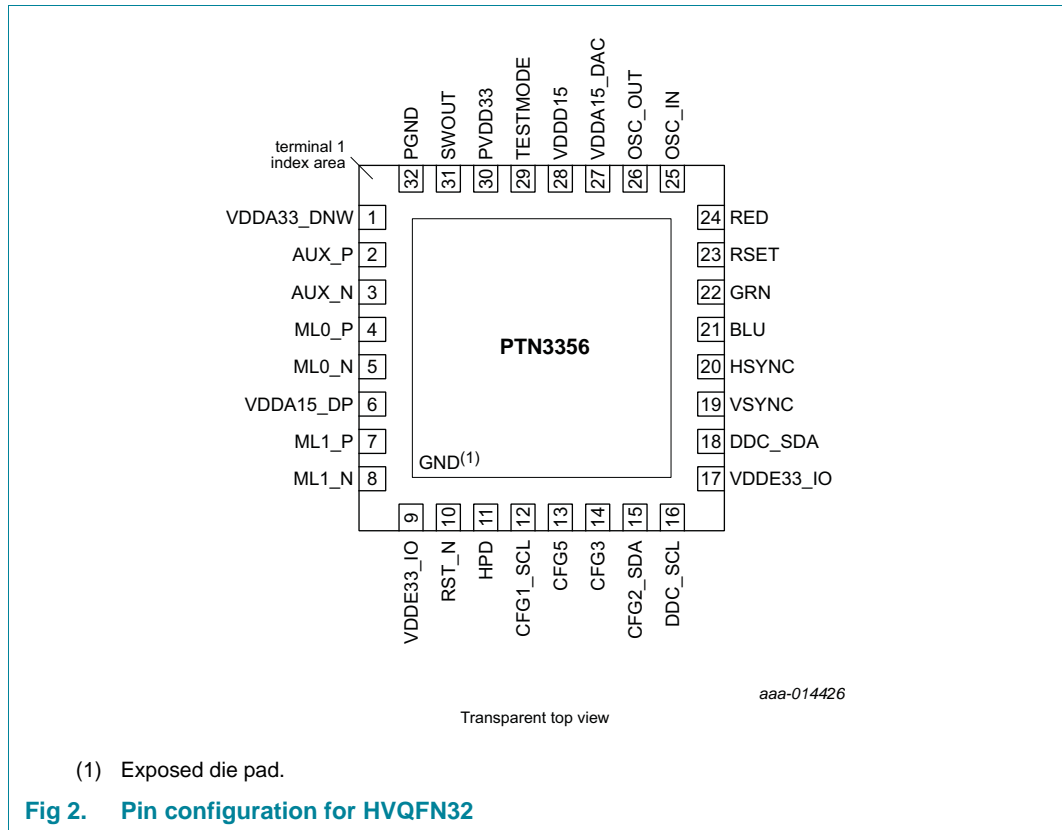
terminal 1 index area

32 PGND
31 SWOUT
30 PVDD33
29 TESTMODE
28 VDDD15
27 VDDA15_DAC
26 OSC_OUT
25 OSC_IN

VDDA33_DNW 1
AUX_P 2
AUX_N 3
ML0_P 4
ML0_N 5
VDDA15_DP 6
ML1_P 7
ML1_N 8

24 RED
23 RSET
22 GRN
21 BLU
20 HSYNC
19 VSYNC
18 DDC_SDA
17 VDDE33_IO

PTN3356

GND$^{(1)}$

9 VDDE33_IO
10 RST_N
11 HPD
12 CFG1_SCL
13 CFG5
14 CFG3
15 CFG2_SDA
16 DDC_SCL

aaa-014426

Transparent top view

(1) Exposed die pad.

Fig 2. Pin configuration for HVQFN32